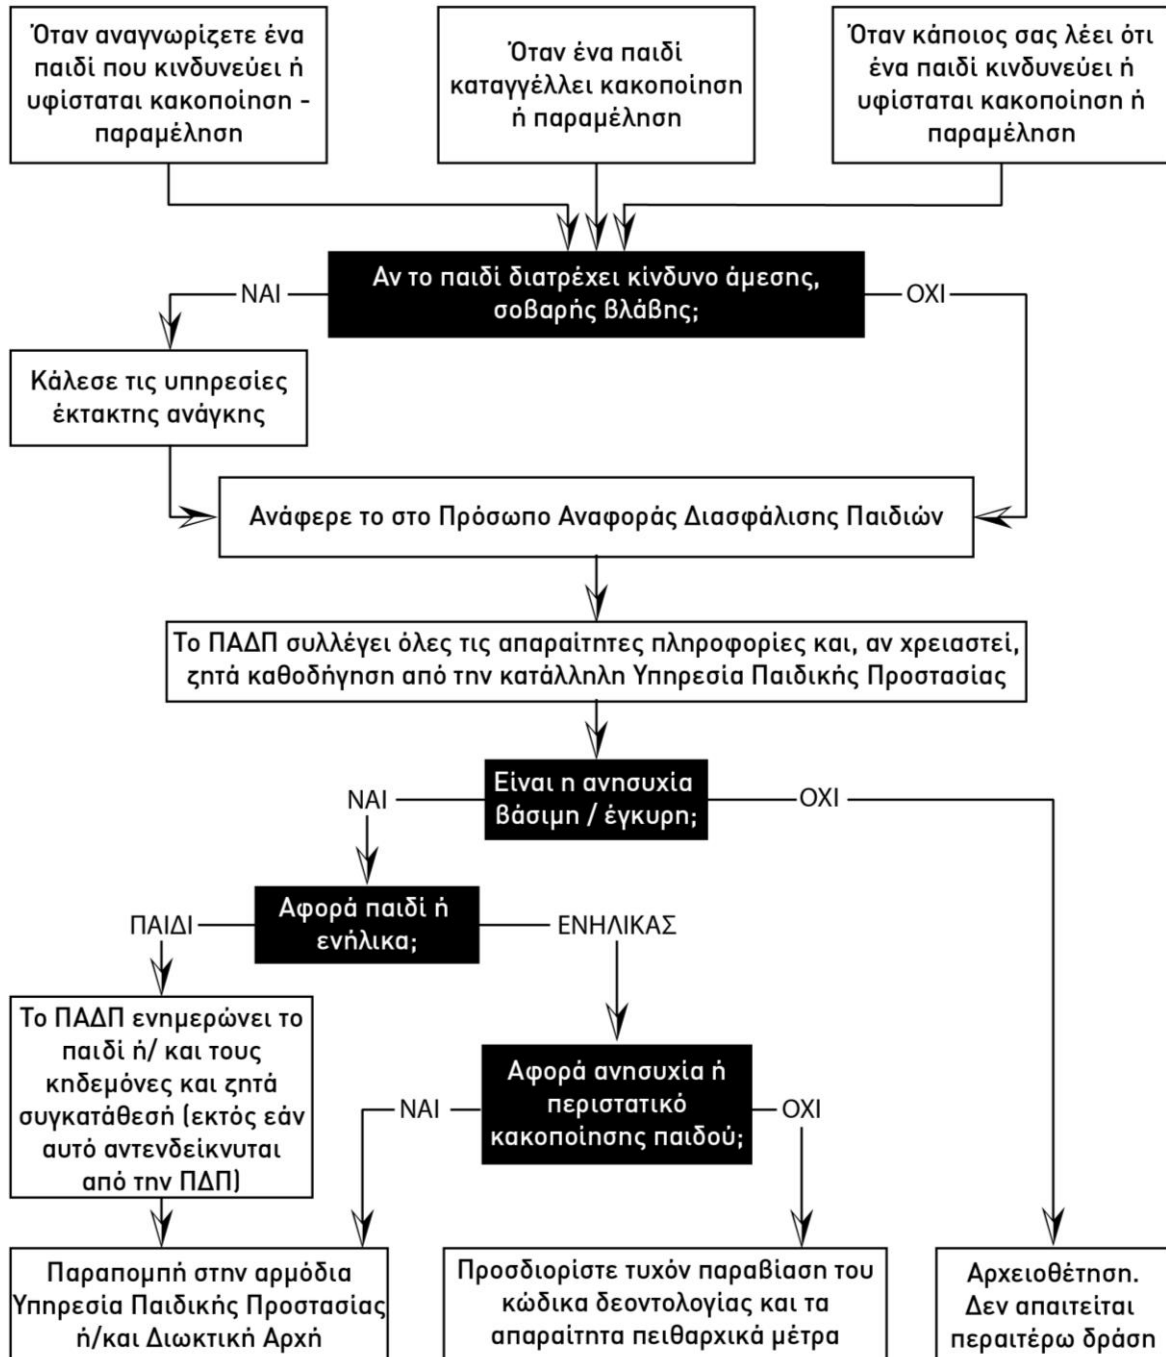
Όταν αναγνωρίζετε ένα παιδί που κινδυνεύει ή υφίσταται κακοποίηση - παραμέληση

Όταν ένα παιδί καταγγέλλει κακοποίηση ή παραμέληση

Όταν κάποιος σας λέει ότι ένα παιδί κινδυνεύει ή υφίσταται κακοποίηση ή παραμέληση

Αν το παιδί διατρέχει κίνδυνο άμεσης, σοβαρής βλάβης;

ΝΑΙ

ΟΧΙ

Κάλεσε τις υπηρεσίες έκτακτης ανάγκης

Ανάφερε το στο Πρόσωπο Αναφοράς Διασφάλισης Παιδιών

Το ΠΑΔΠ συλλέγει όλες τις απαραίτητες πληροφορίες και, αν χρειαστεί, ζητά καθοδήγηση από την κατάλληλη Υπηρεσία Παιδικής Προστασίας

Είναι η ανησυχία βάσιμη / έγκυρη;

ΝΑΙ

ΟΧΙ

Αφορά παιδί ή ενήλικα;

ΠΑΙΔΙ

ΕΝΗΛΙΚΑΣ

Το ΠΑΔΠ ενημερώνει το παιδί ή/ και τους κηδεμόνες και ζητά συγκατάθεσή (εκτός εάν αυτό αντενδείκνυται από την ΠΔΠ)

Αφορά ανησυχία ή περιστατικό κακοποίησης παιδού;

ΝΑΙ

ΟΧΙ

Παραπομπή στην αρμόδια Υπηρεσία Παιδικής Προστασίας ή/και Διωκτική Αρχή

Προσδιορίστε τυχόν παραβίαση του κώδικα δεοντολογίας και τα απαραίτητα πειθαρχικά μέτρα

Αρχειοθέτηση. Δεν απαιτείται περαιτέρω δράση